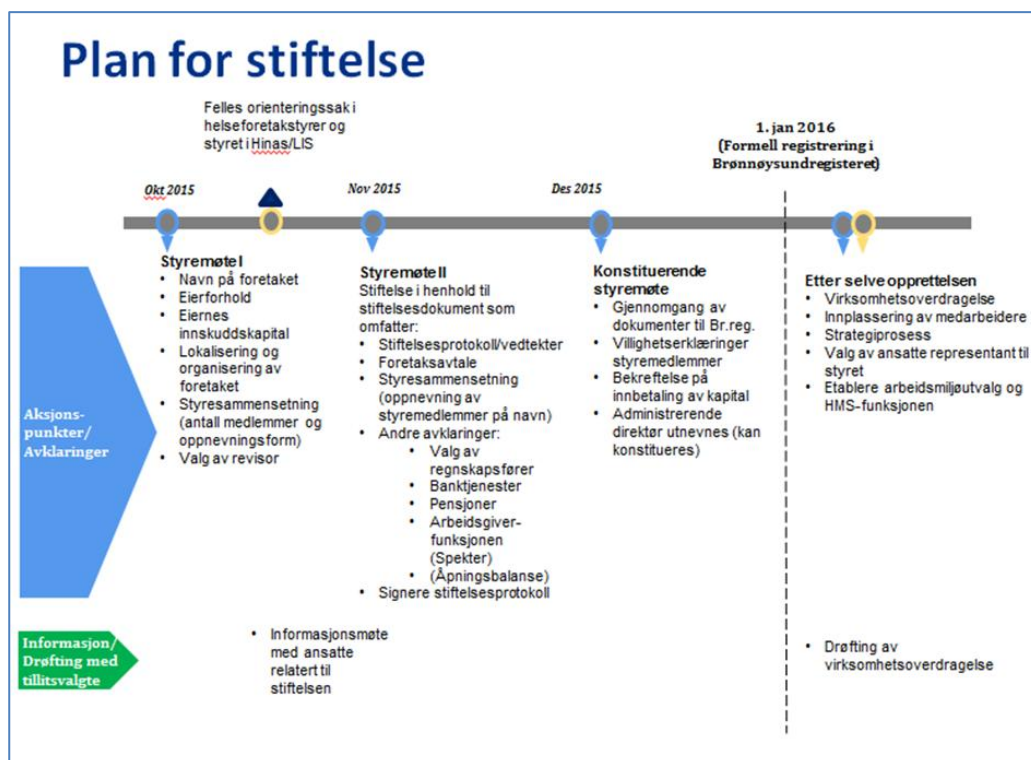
Plan for stiftelse

Felles orienteringssak i helseforetakstyrer og styret i Hinas/LIS

1. jan 2016 (Formell registrering i Brønnøysundregisteret)

Okt 2015

Nov 2015

Des 2015

Aksjons-punkter/ Avklaringer

Styremøte I
• Navn på foretaket
• Eierforhold
• Eiernes innskuddskapital
• Lokalisering og organisering av foretaket
• Styresammensetning (antall medlemmer og oppnevningsform)
• Valg av revisor

Styremøte II
Stiftelse i henhold til stiftelsesdokument som omfatter:
• Stiftelsesprotokoll/vedtekter
• Foretaksavtale
• Styresammensetning (oppnevning av styremedlemmer på navn)
• Andre avklaringer:
• Valg av regnskapsfører
• Banktjenester
• Pensjoner
• Arbeidsgiver-funksjonen (Spekter)
• (Åpningsbalanse)
• Signere stiftelsesprotokoll

Konstituerende styremøte
• Gjennomgang av dokumenter til Br.reg.
• Villighetserklæringer styremedlemmer
• Bekreftelse på innbetaling av kapital
• Administrerende direktør utnevnes (kan konstitueres)

Etter selve opprettelsen
• Virksomhetsoverdragelse
• Innplassering av medarbeidere
• Strategiprosess
• Valg av ansatte representant til styret
• Etablere arbeidsmiljøutvalg og HMS-funksjonen

Informasjon/ Drøfting med tillitsvalgte

• Informasjonsmøte med ansatte relatert til stiftelsen

• Drøfting av virksomhetsoverdragelse